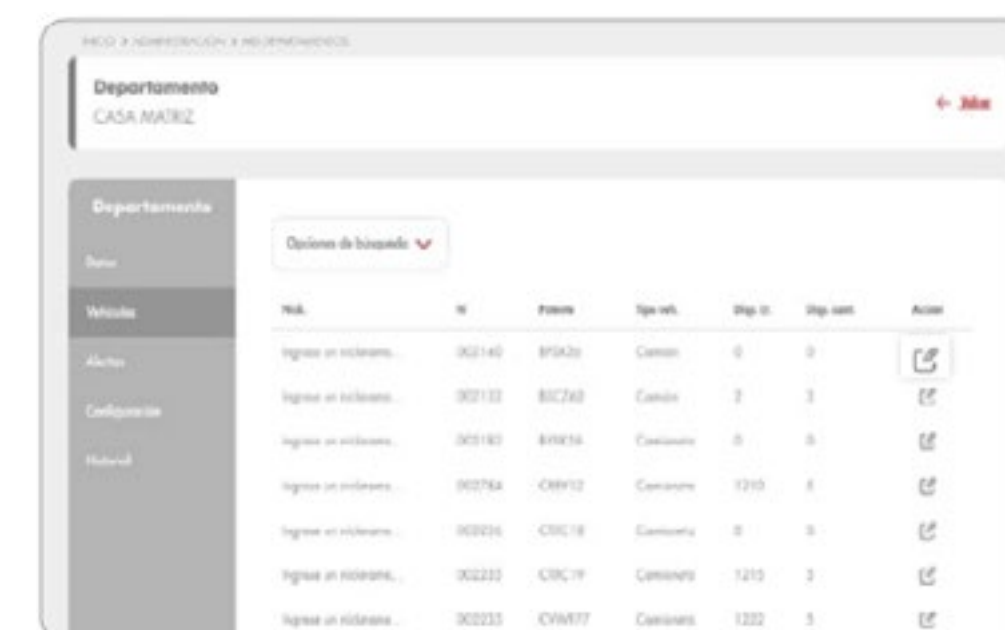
INICIO > ADMINISTRACION > MIS DEPARTAMENTOS

Departamento
CASA MATRIZ

← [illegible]

Departamento
Datos
Vehículos
Alertas
Configuración
Historial

Opciones de búsqueda

| Nick. | N° | Patente | Tipo veh. | Disp. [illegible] | Disp. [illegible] | Accion |
|---|---|---|---|---|---|---|
| Ingrese un nickname... | 002140 | BFSX26 | Camion | 0 | 0 | |
| Ingrese un nickname... | 002132 | BSCZ60 | Camion | 2 | 3 | |
| Ingrese un nickname... | 003180 | BYRX16 | Camioneta | 0 | 0 | |
| Ingrese un nickname... | 002764 | CHHV12 | Camioneta | 1210 | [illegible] | |
| Ingrese un nickname... | 003036 | CTFC18 | Camioneta | 0 | 0 | |
| Ingrese un nickname... | 002232 | CTFC19 | Camioneta | 1210 | 3 | |
| Ingrese un nickname... | 002233 | CVWF77 | Camioneta | 1222 | 3 | |